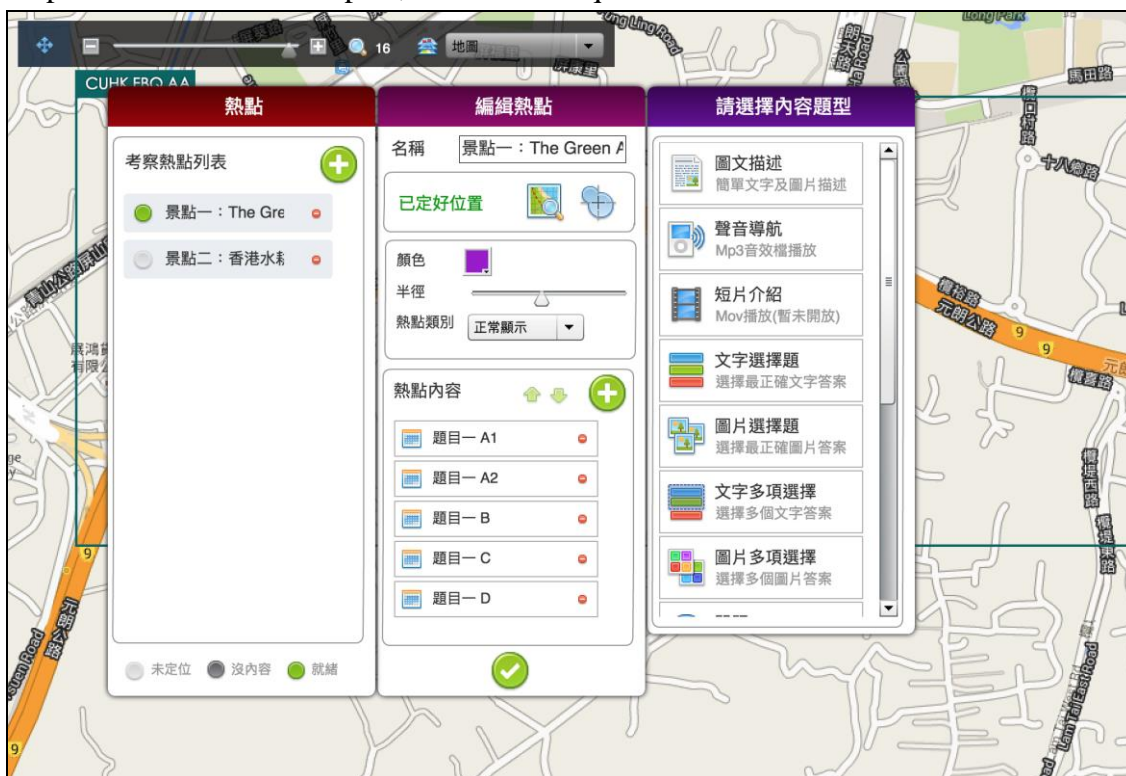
16 地圖

CUHK FBO AA

熱點

考察熱點列表

景點一：The Gre

景點二：香港水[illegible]

未定位 沒內容 就緒

編輯熱點

名稱 景點一：The Green A

已定好位置

顏色

半徑

熱點類別 正常顯示

熱點內容

題目一 A1

題目一 A2

題目一 B

題目一 C

題目一 D

請選擇內容題型

圖文描述
簡單文字及圖片描述

聲音導航
Mp3音效檔播放

短片介紹
Mov播放(暫未開放)

文字選擇題
選擇最正確文字答案

圖片選擇題
選擇最正確圖片答案

文字多項選擇
選擇多個文字答案

圖片多項選擇
選擇多個圖片答案

Tung Ling Road

馬田路

十八鄉路

元朗公路

9

元朗公路